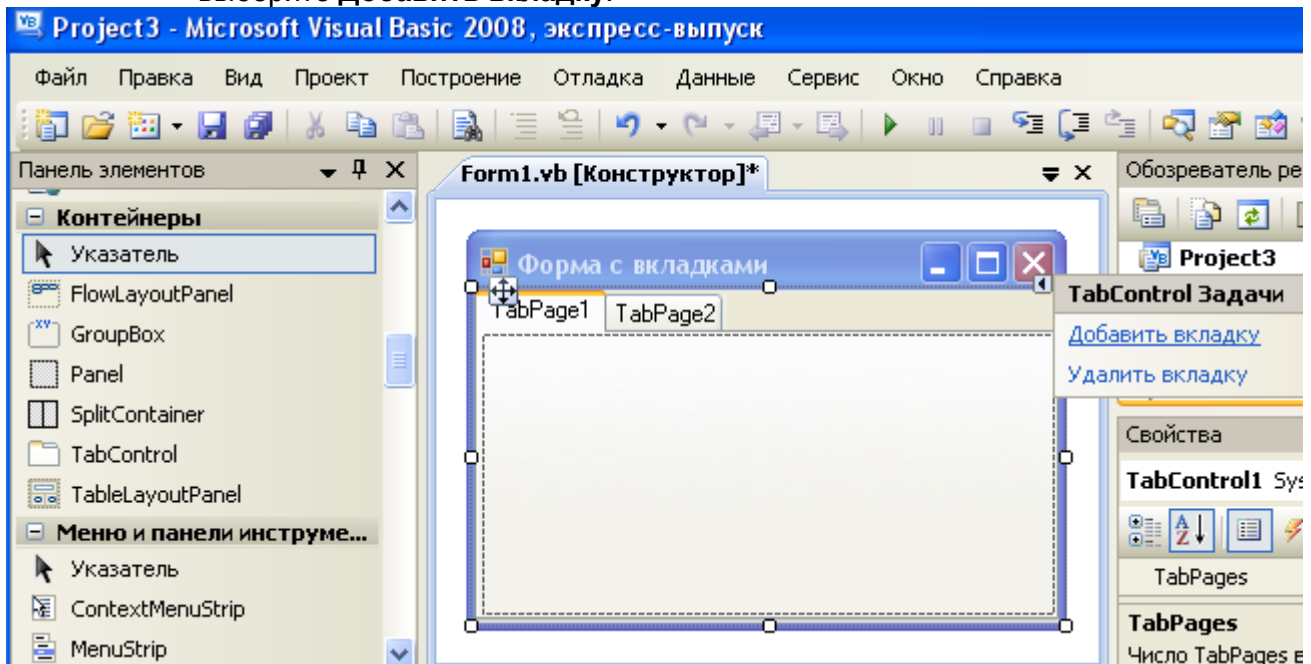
Project3 - Microsoft Visual Basic 2008, экспресс-выпуск

Файл Правка Вид Проект Построение Отладка Данные Сервис Окно Справка

Панель элементов

Контейнеры

Указатель

FlowLayoutPanel

GroupBox

Panel

SplitContainer

TabControl

TableLayoutPanel

Меню и панели инструме...

Указатель

ContextMenuStrip

MenuStrip

Form1.vb [Конструктор]*

Форма с вкладками

TabPage1

TabPage2

TabControl Задачи

Добавить вкладку

Удалить вкладку

Обозреватель ре

Project3

Свойства

TabControl1 Sys

TabPages

TabPages

Число TabPages в